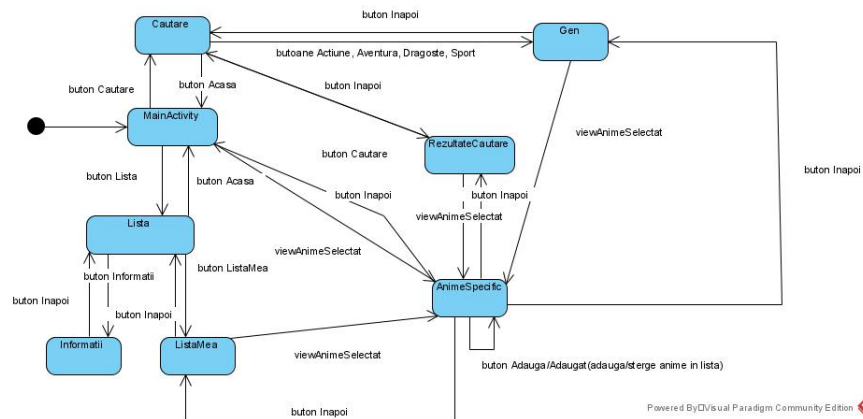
Cautare

buton Inapoi

Gen

butoane Actiune, Aventura, Dragoste, Sport

buton Cautare

buton Acasa

buton Inapoi

MainActivity

viewAnimeSelectat

buton Cautare

RezultateCautare

buton Inapoi

buton Lista

buton Acasa

buton Inapoi

buton Inapoi

viewAnimeSelectat

Lista

viewAnimeSelectat

buton Informatii

buton ListaMea

AnimeSpecific

buton Inapoi

buton Inapoi

Informatii

ListaMea

viewAnimeSelectat

buton Adauga/Adaugat(adauga/sterge anime in lista)

buton Inapoi

Powered By Visual Paradigm Community Edition